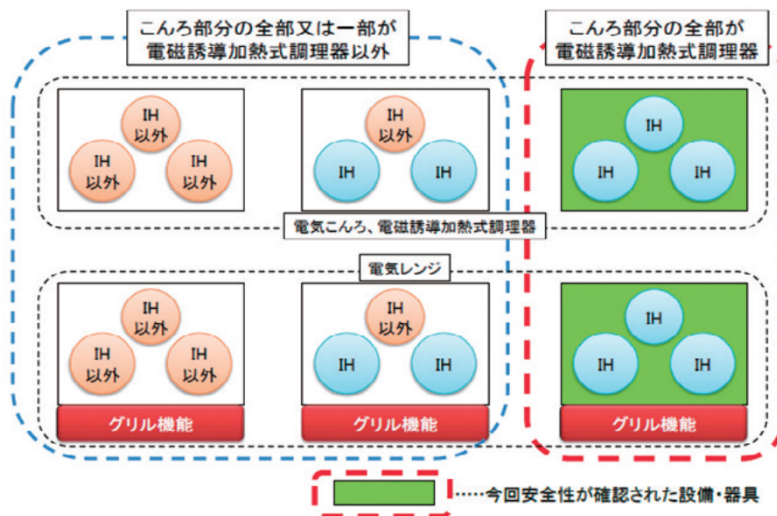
こんろ部分の全部又は一部が
電磁誘導加熱式調理器以外

こんろ部分の全部が
電磁誘導加熱式調理器

IH
以外

IH
以外

IH
以外

IH
以外

IH

IH

IH

IH

IH

電気こんろ、電磁誘導加熱式調理器

電気レンジ

IH
以外

IH
以外

IH
以外

IH
以外

IH

IH

IH

IH

IH

グリル機能

グリル機能

グリル機能

……今回安全性が確認された設備・器具